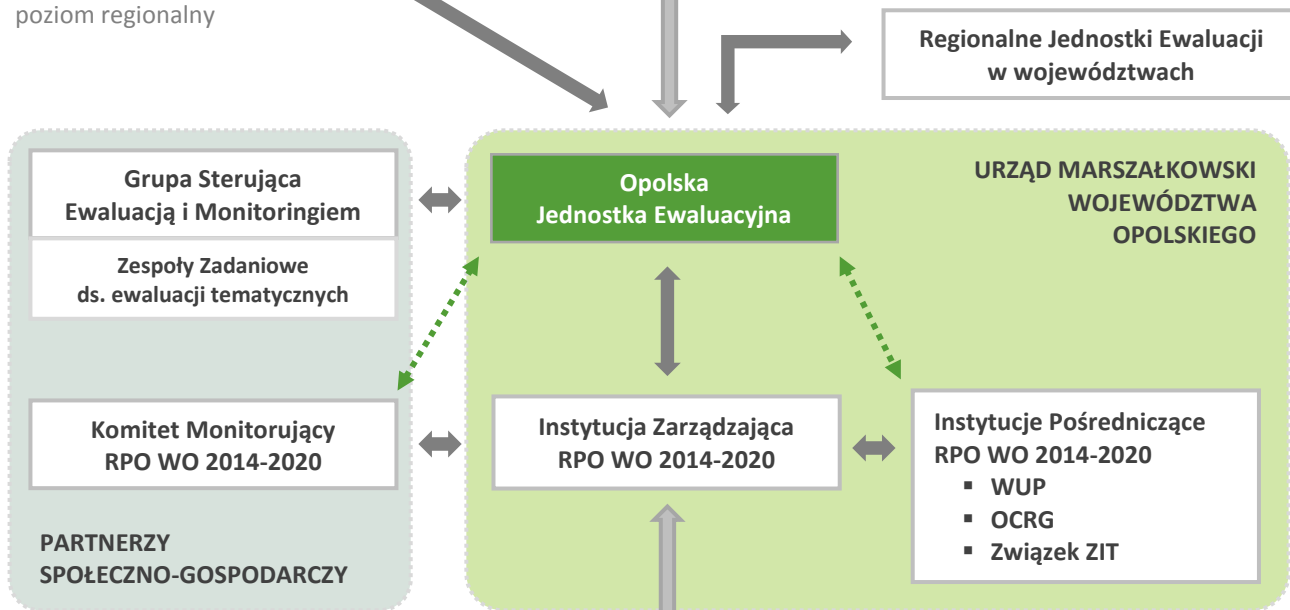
poziom regionalny

Regionalne Jednostki Ewaluacji w województwach

Grupa Sterująca Ewaluacją i Monitoringiem

Zespoły Zadaniowe ds. ewaluacji tematycznych

Opolska Jednostka Ewaluacyjna

URZĄD MARSZAŁKOWSKI WOJEWÓDZTWA OPOLSKIEGO

Komitet Monitorujący RPO WO 2014-2020

Instytucja Zarządzająca RPO WO 2014-2020

Instytucje Pośredniczące RPO WO 2014-2020
▪ WUP
▪ OCRG
▪ Związek ZIT

PARTNERZY SPOŁECZNO-GOSPODARCZY